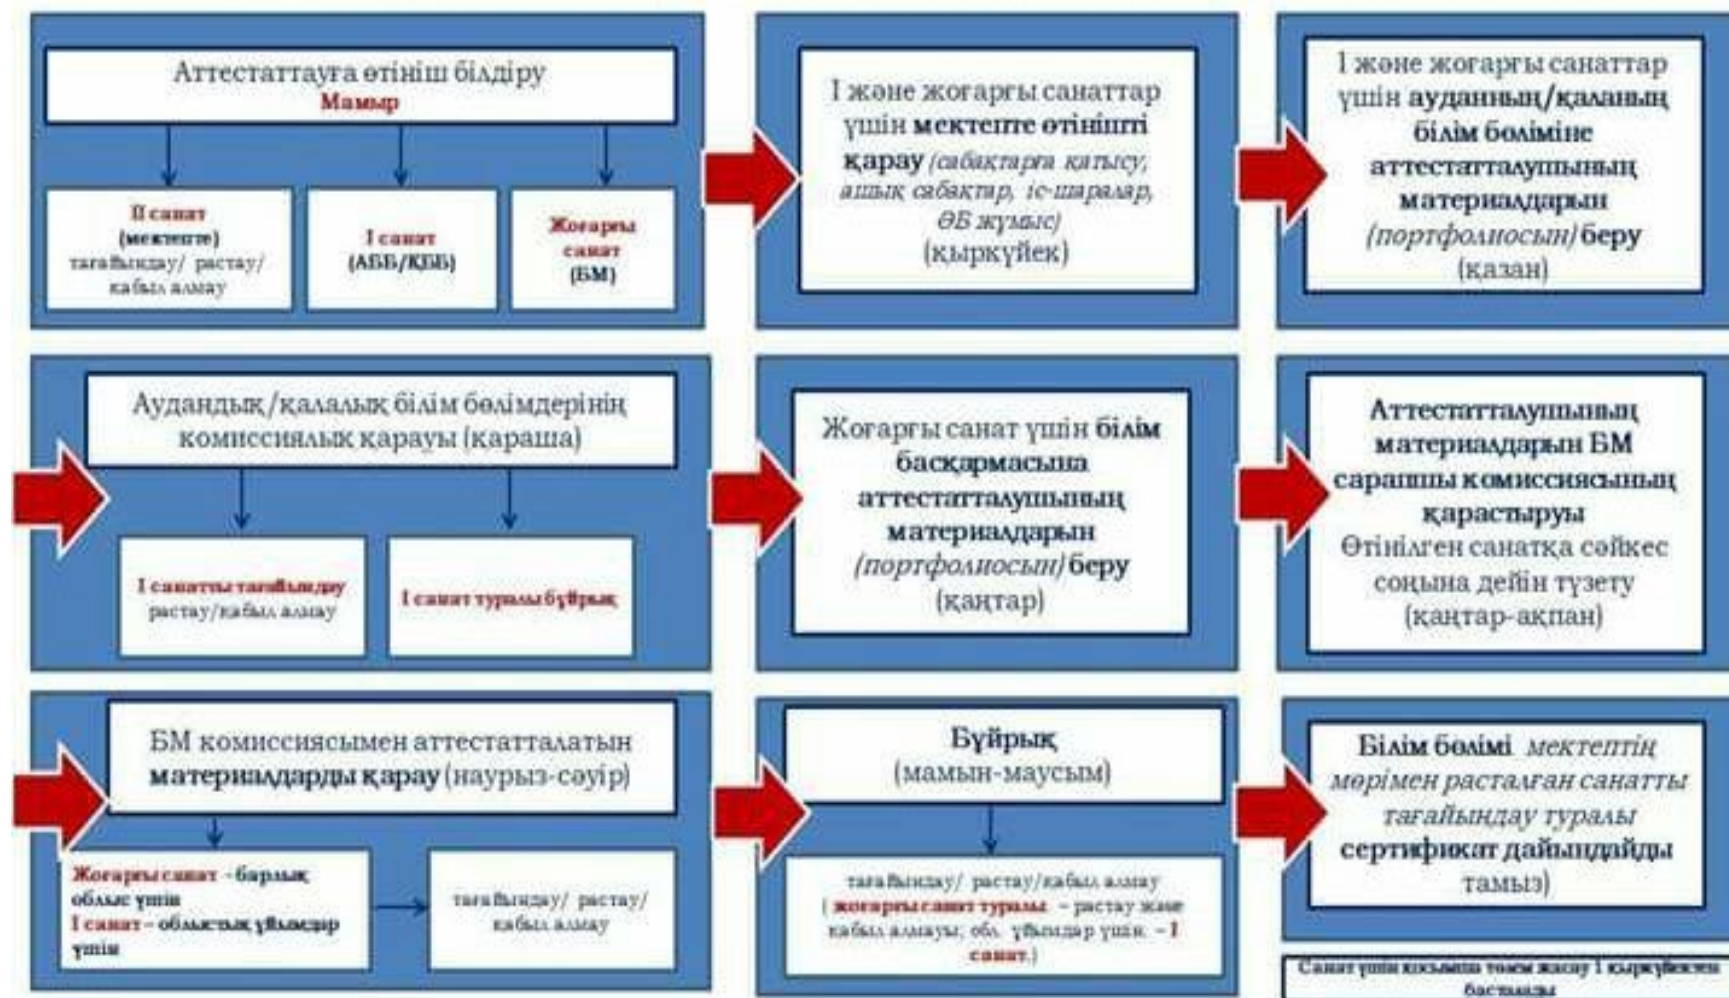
Аттестаттауға өтініш білдіру
Мамыр

II санат (мектепте) тағайындау/ растау/ қабыл алмау

I санат (АББ/ҚББ)

Жоғарғы санат (БМ)

I және жоғарғы санаттар үшін мектепте өтінішті қарау (сабақтарға қатысу, ашық сабақтар, іс-шаралар, ӨБ жұмыс) (қыркүйек)

I және жоғарғы санаттар үшінауданның/қаланың білім бөліміне аттестатталушының материалдарын (портфолиосын) беру (қазан)

Аудандық/қалалық білім бөлімдерінің комиссиялық қарауы (қараша)

I санатты тағайындау растау/қабыл алмау

I санат туралы бұйрық

Жоғарғы санат үшін білім басқармасына аттестатталушының материалдарын (портфолиосын) беру (қаңтар)

Аттестатталушының материалдарын БМ сарапшы комиссиясының қарастыруы
Өтінілген санатқа сәйкес соңына дейін түзету (қаңтар-ақпан)

БМ комиссиясымен аттестатталатын материалдарды қарау (наурыз-сәуір)

Жоғарғы санат - барлық облыс үшін
I санат - облыстық ұйымдар үшін

тағайындау/ растау/ қабыл алмау

Бұйрық
(мамыр-маусым)

тағайындау/ растау/қабыл алмау
( жоғарғы санат туралы - растау және қабыл алмауы; обл. ұйымдар үшін. - I санат.)

Білім бөлімі мектептің мөрімен расталған санатты тағайындау туралы сертификат дайындайды тамыз)

Санат үшін қосымша төмем жасау 1 қыркүйектен басталады